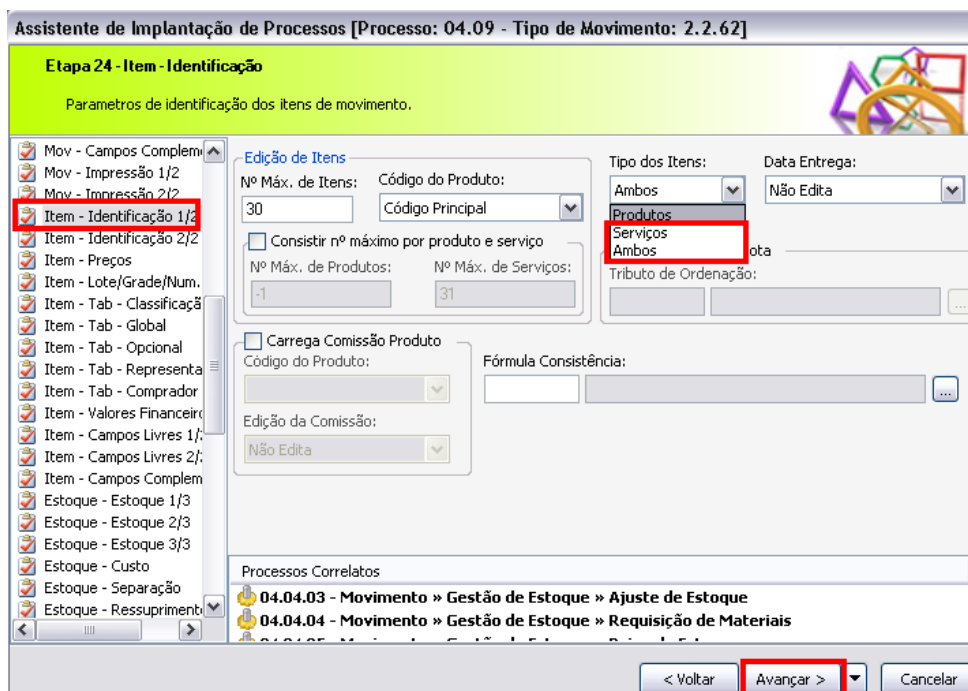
Assistente de Implantação de Processos [Processo: 04.09 - Tipo de Movimento: 2.2.62]

Etapa 24 - Item - Identificação

Parametros de identificação dos itens de movimento.

Mov - Campos Complem
Mov - Impressão 1/2
Mov - Impressão 2/2
Item - Identificação 1/2
Item - Identificação 2/2
Item - Preços
Item - Lote/Grade/Num.
Item - Tab - Classificaçã
Item - Tab - Global
Item - Tab - Opcional
Item - Tab - Representa
Item - Tab - Comprador
Item - Valores Financeir
Item - Campos Livres 1/
Item - Campos Livres 2/
Item - Campos Complem
Estoque - Estoque 1/3
Estoque - Estoque 2/3
Estoque - Estoque 3/3
Estoque - Custo
Estoque - Separação
Estoque - Ressupriment

Edição de Itens
Nº Máx. de Itens: 30
Código do Produto: Código Principal
Consistir nº máximo por produto e serviço
Nº Máx. de Produtos: -1
Nº Máx. de Serviços: 31

Tipo dos Itens: Ambos
Produtos
Serviços
Ambos
Data Entrega: Não Edita
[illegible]ota
Tributo de Ordenação:

Carrega Comissão Produto
Código do Produto:
Edição da Comissão: Não Edita
Fórmula Consistência:

Processos Correlatos
04.04.03 - Movimento » Gestão de Estoque » Ajuste de Estoque
04.04.04 - Movimento » Gestão de Estoque » Requisição de Materiais
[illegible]

< Voltar
Avançar >
Cancelar